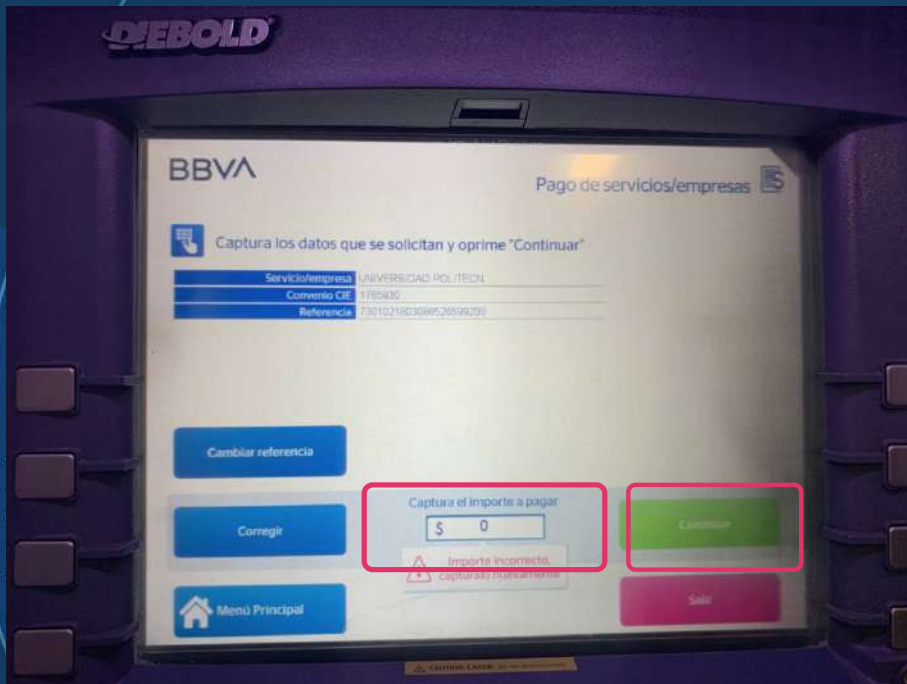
DIEBOLD

BBVA

Pago de servicios/empresas

Captura los datos que se solicitan y oprime "Continuar"

| Servicio/empresa | UNIVERSIDAD POLITECN |
|---|---|
| Convenio CIE | 1765930 |
| Referencia | 730102180308852859920 |

Cambiar referencia

Corregir

Captura el importe a pagar

$ 0

Importe incorrecto, captúralo nuevamente

Continuar

Menú Principal

Salir

CAUTION LASER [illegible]